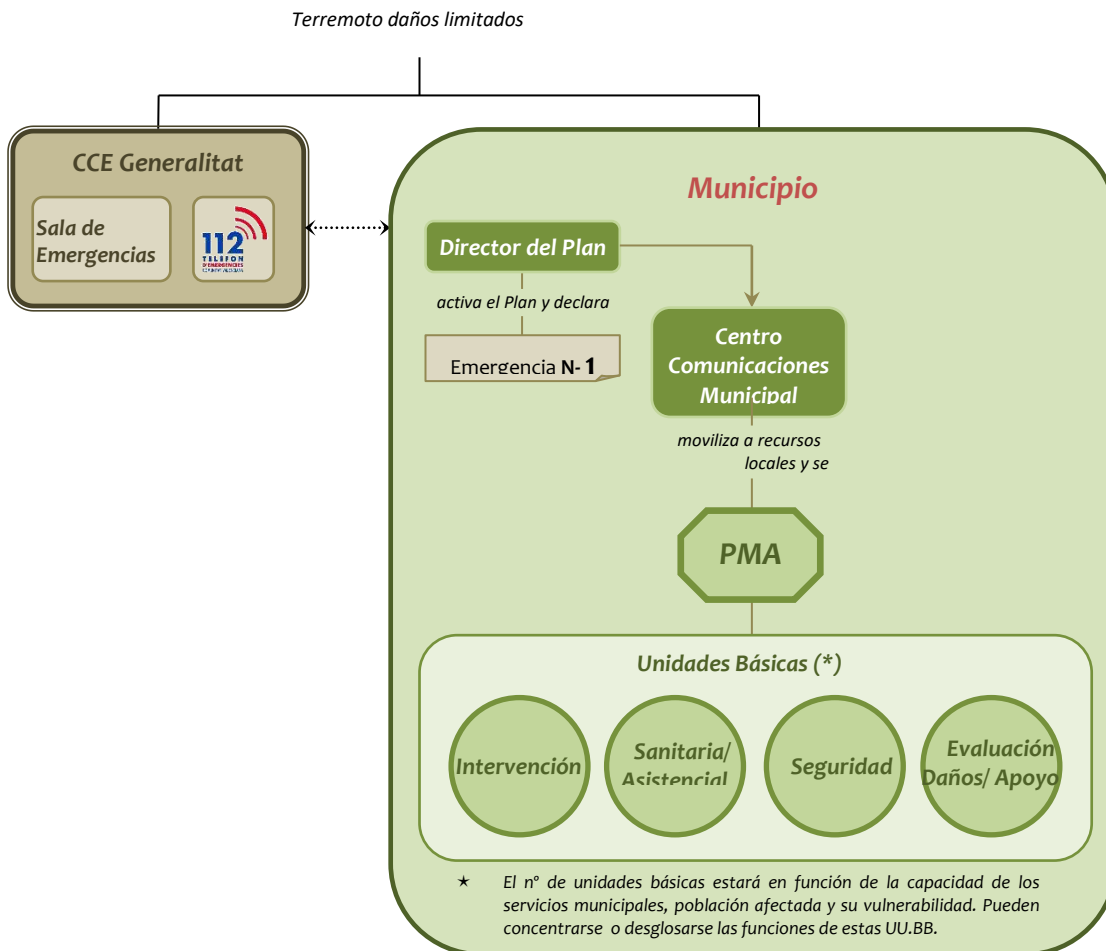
Terremoto daños limitados

CCE Generalitat

Sala de Emergencias

112 TELEFON D'EMERGENCIES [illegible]

Municipio

Director del Plan

activa el Plan y declara

Emergencia N- 1

Centro Comunicaciones Municipal

moviliza a recursos locales y se

PMA

Unidades Básicas (*)

Intervención

Sanitaria/ Asistencial

Seguridad

Evaluación Daños/ Apoyo

⋆ El nº de unidades básicas estará en función de la capacidad de los servicios municipales, población afectada y su vulnerabilidad. Pueden concentrarse o desglosarse las funciones de estas UU.BB.